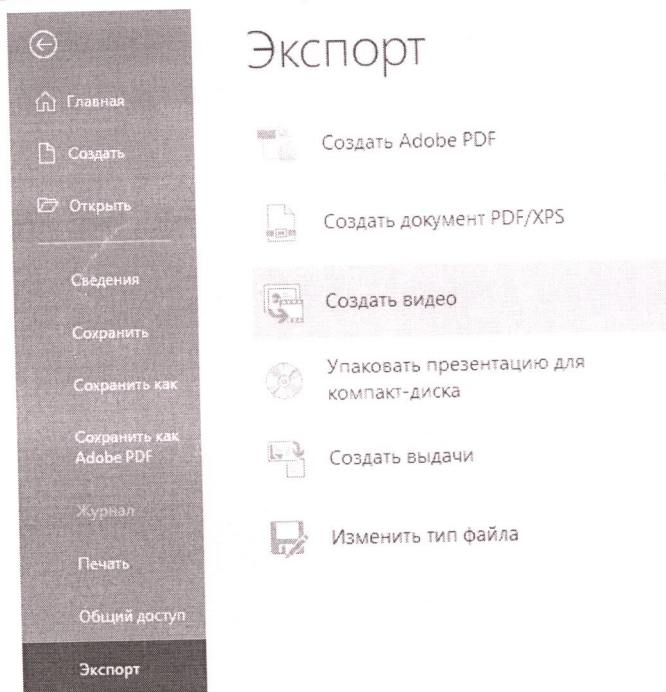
Главная
Создать
Открыть
Сведения
Сохранить
Сохранить как
Сохранить как Adobe PDF
Журнал
Печать
Общий доступ
Экспорт

Экспорт

Создать Adobe PDF

Создать документ PDF/XPS

Создать видео

Упаковать презентацию для компакт-диска

Создать выдачи

Изменить тип файла